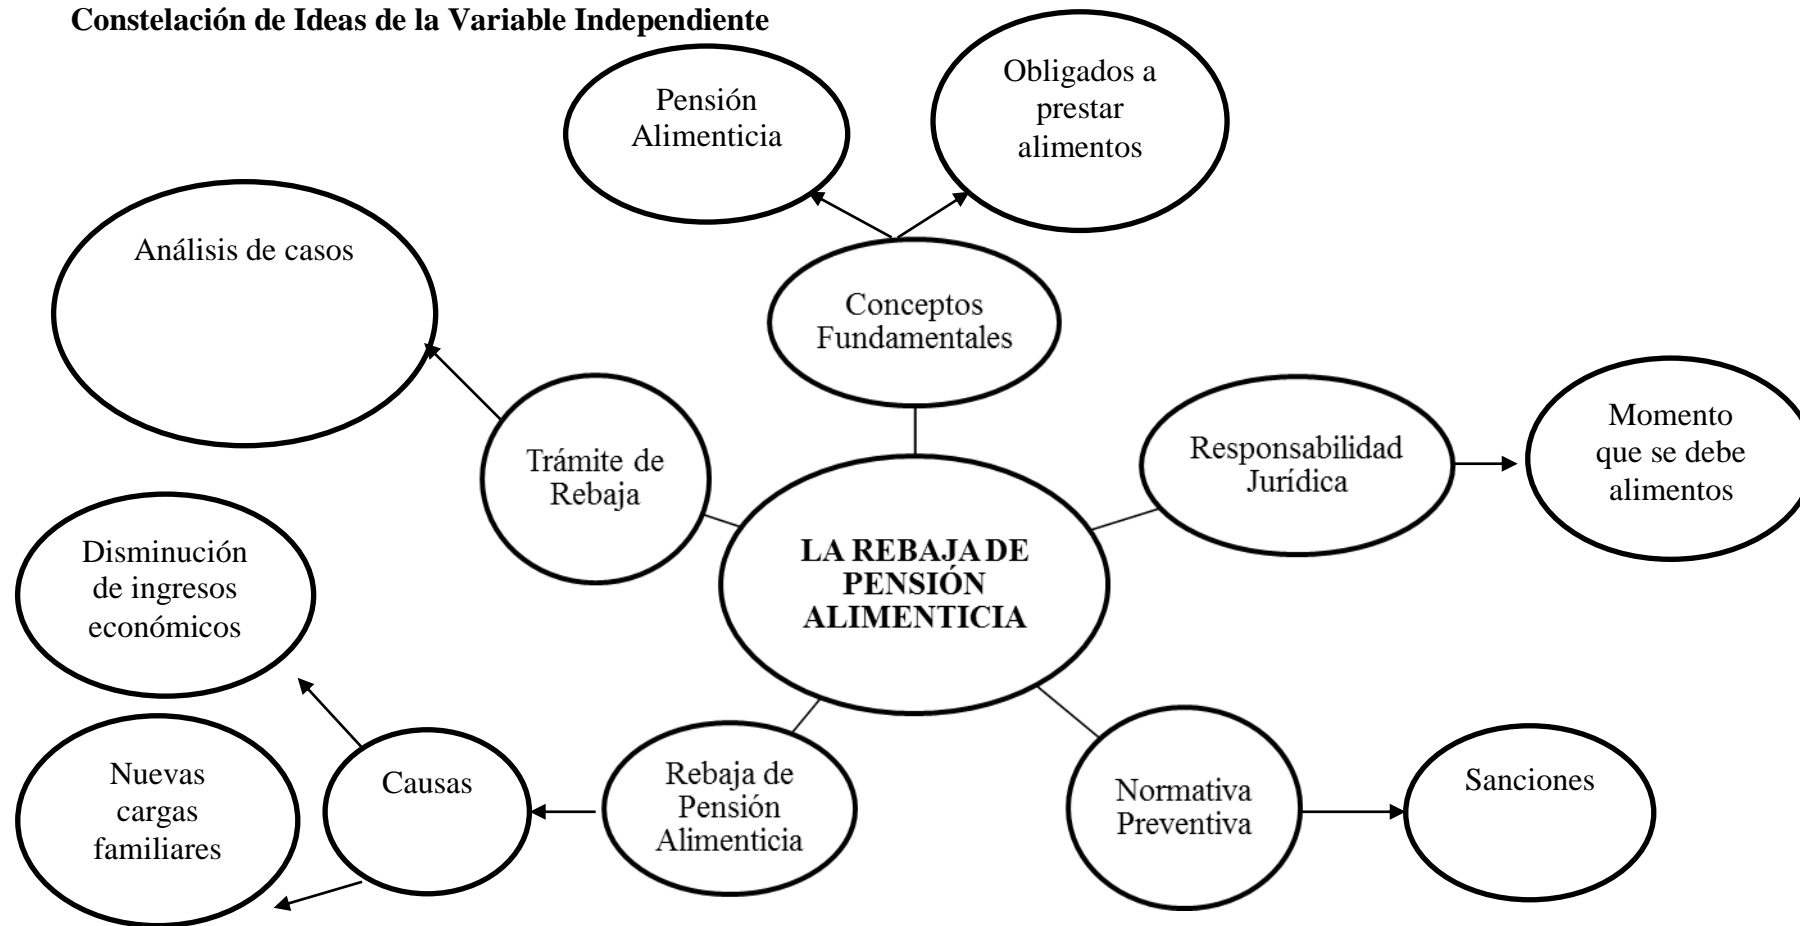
Constelación de Ideas de la Variable Independiente

Pensión Alimenticia

Obligados a prestar alimentos

Análisis de casos

Conceptos Fundamentales

Responsabilidad Jurídica

Momento que se debe alimentos

Trámite de Rebaja

LA REBAJA DE PENSIÓN ALIMENTICIA

Disminución de ingresos económicos

Nuevas cargas familiares

Causas

Rebaja de Pensión Alimenticia

Normativa Preventiva

Sanciones